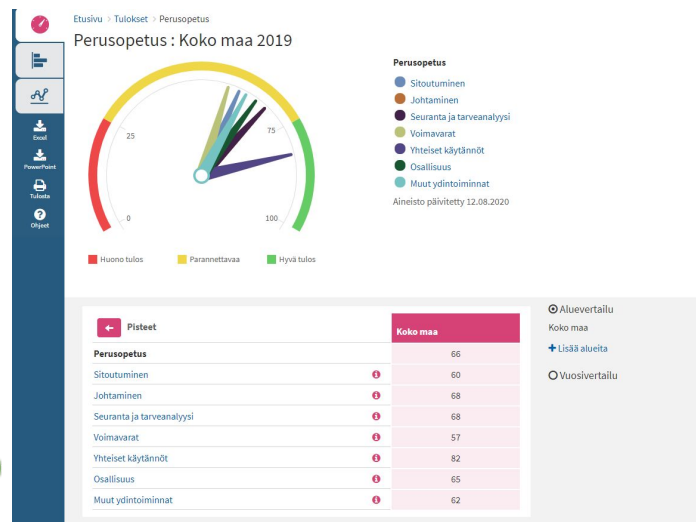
Excel

PowerPoint

Tuloste

Ohjeet

Etusivu > Tulokset > Perusopetus

Perusopetus : Koko maa 2019

0

25

75

100

Huono tulos

Parannettavaa

Hyvä tulos

Perusopetus

Sitoutuminen

Johtaminen

Seuranta ja tarveanalyysi

Voimavarat

Yhteiset käytännöt

Osallisuus

Muut ydintoiminnat

Aineisto päivitetty 12.08.2020

Pisteet

| | Koko maa |
|---|---|
| Perusopetus | 66 |
| Sitoutuminen | 60 |
| Johtaminen | 68 |
| Seuranta ja tarveanalyysi | 68 |
| Voimavarat | 57 |
| Yhteiset käytännöt | 82 |
| Osallisuus | 65 |
| Muut ydintoiminnat | 62 |

Aluevertailu

Koko maa

Lisää alueita

Vuosivertailu